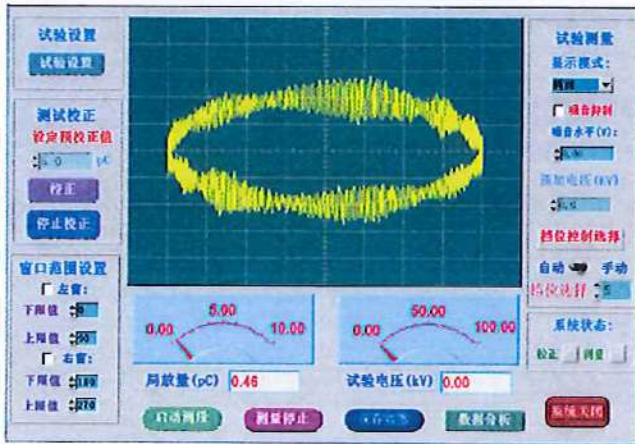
试验设置

试验设置

测试校正

设定预校正值

5.0 pC

校正

停止校正

窗口范围设置

左窗:

下限值 0

上限值 90

右窗:

下限值 180

上限值 270

试验测量

显示模式:

椭圆

噪音抑制

噪音水平(V):

0.00

施加电压(kV)

0.0

档位控制选择

自动 手动

档位选择 5

系统状态:

校正 测量

0.00 5.00 10.00

局放量(pC) 0.46

0.00 50.00 100.00

试验电压(kV) 0.00

启动测量

测量停止

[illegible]

数据分析

系统关闭